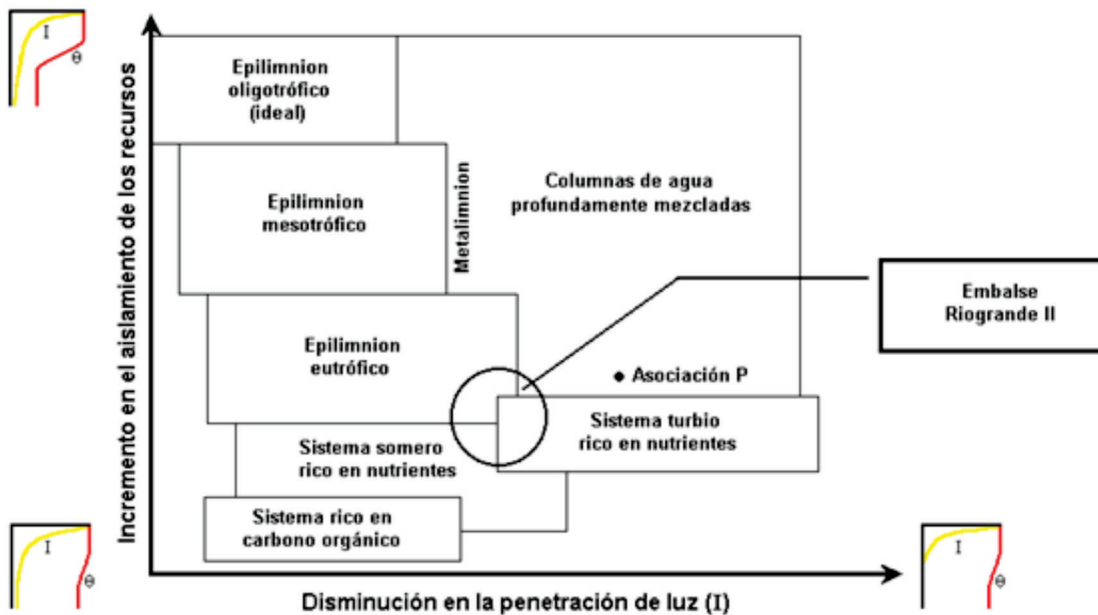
I
θ

Incremento en el aislamiento de los recursos

Epilimnion oligotrófico (ideal)

Epilimnion mesotrófico

Metalimnion

Columnas de agua profundamente mezcladas

Embalse Riogrande II

Epilimnion eutrófico

• Asociación P

Sistema turbio rico en nutrientes

Sistema somero rico en nutrientes

Sistema rico en carbono orgánico

I
θ

I
θ

Disminución en la penetración de luz (I)